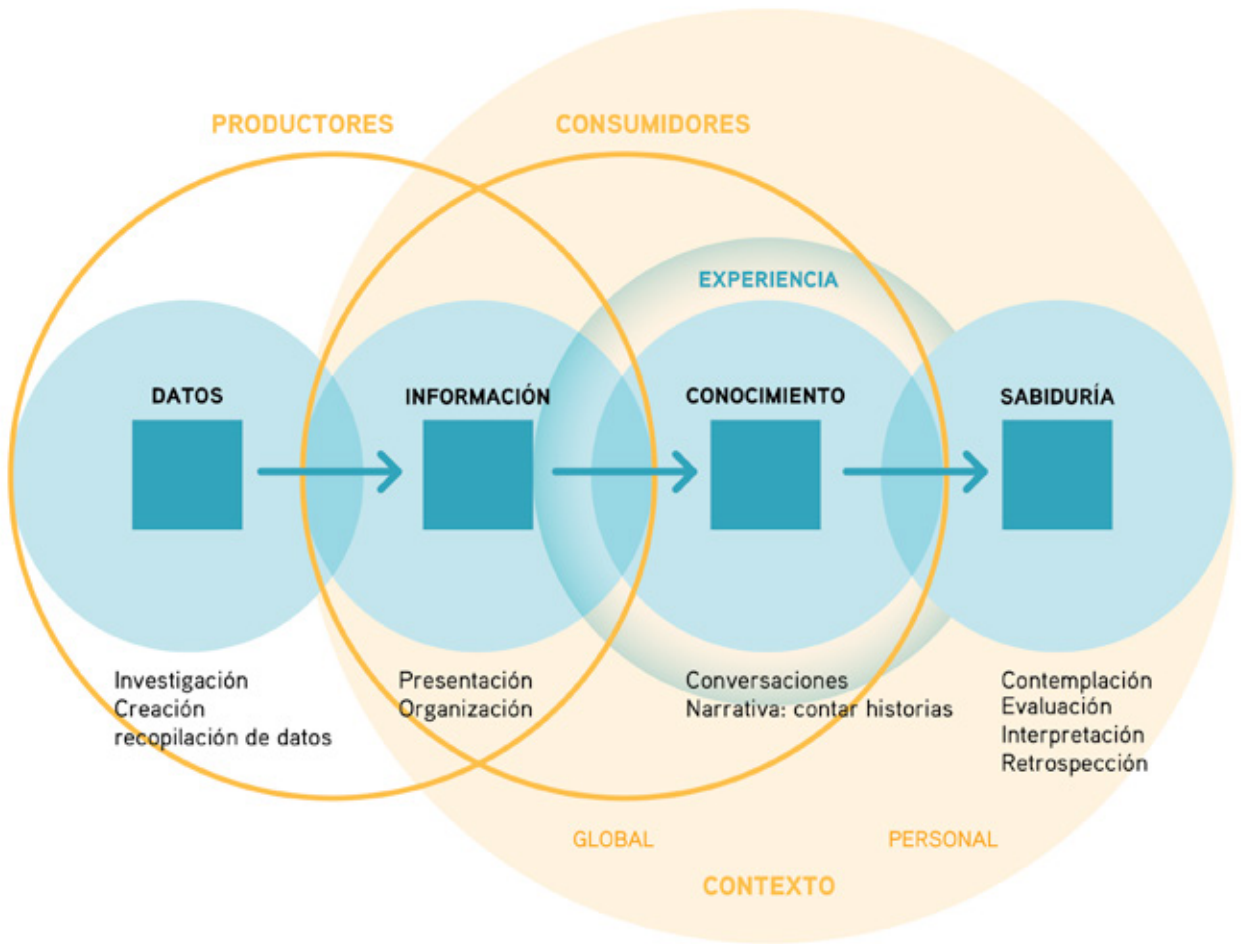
PRODUCTORES

CONSUMIDORES

EXPERIENCIA

DATOS

INFORMACIÓN

CONOCIMIENTO

SABIDURÍA

Investigación
Creación
recopilación de datos

Presentación
Organización

Conversaciones
Narrativa: contar historias

Contemplación
Evaluación
Interpretación
Retrospección

GLOBAL

PERSONAL

CONTEXTO